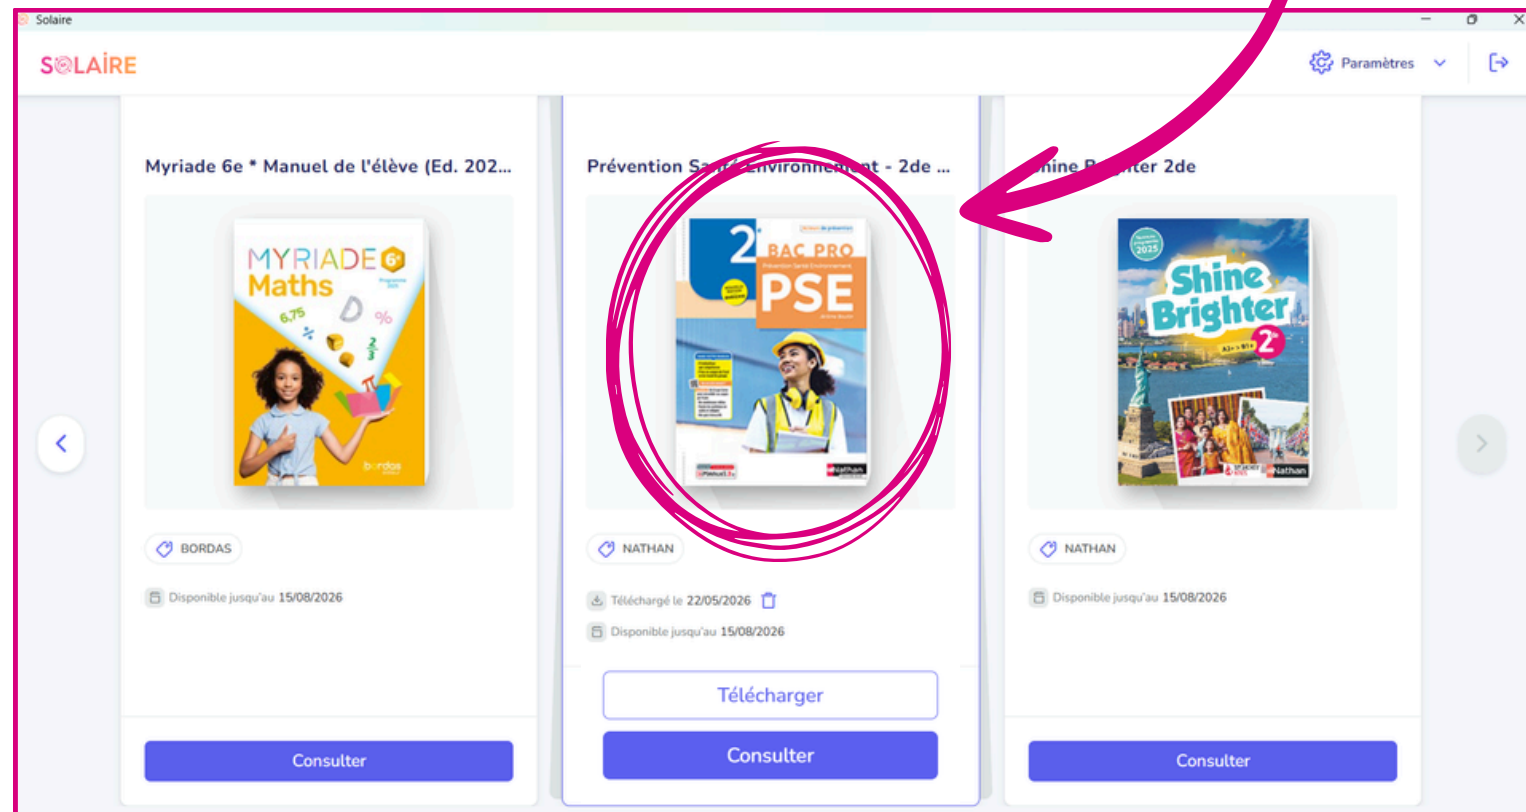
Solaire

SOLAİRE

Paramètres

Myriade 6e * Manuel de l'élève (Ed. 202...

MYRIADE 6e
Maths

6,75
%
$\frac{2}{3}$

bordas

BORDAS

Disponible jusqu'au 15/08/2026

Consulter

Prévention S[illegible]nt - 2de ...

2de
BAC PRO
Prévention Santé Environnement
PSE

Nathan

NATHAN

Téléchargé le 22/05/2026

Disponible jusqu'au 15/08/2026

Télécharger

Consulter

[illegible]hine B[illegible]ter 2de

2025

Shine Brighter 2de

A2+ > B1+

Nathan

NATHAN

Disponible jusqu'au 15/08/2026

Consulter